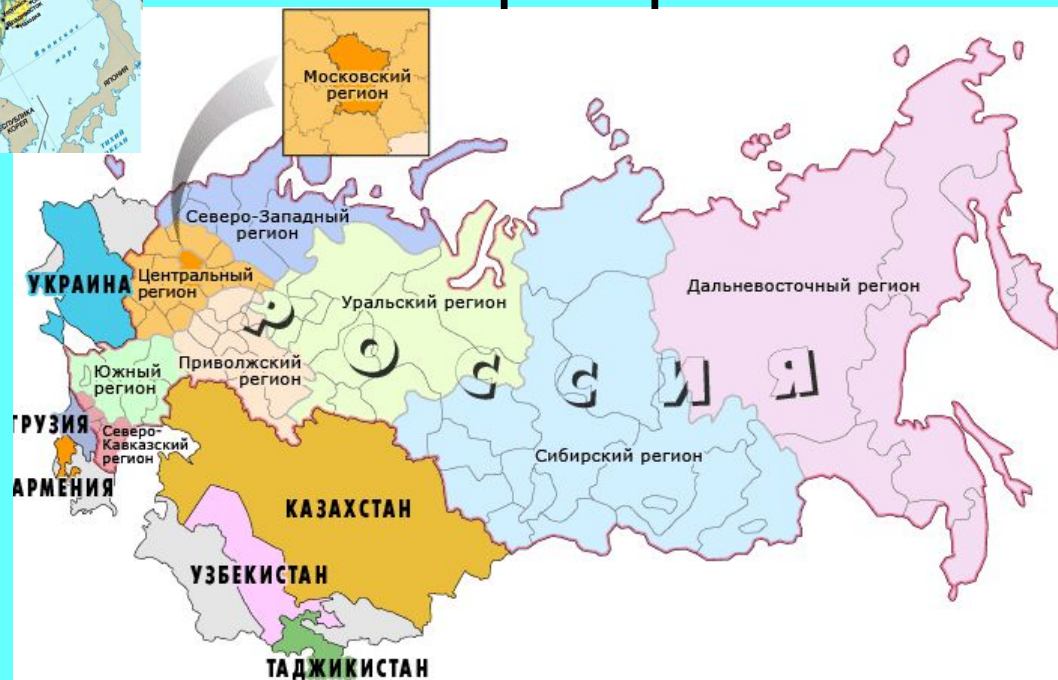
ЯПОНИЯ

Московский регион

Северо-Западный регион

УКРАИНА

Центральный регион

Р О С С И Я

Уральский регион

Дальневосточный регион

Южный регион

Приволжский регион

ГРУЗИЯ

Северо-Кавказский регион

АРМЕНИЯ

Сибирский регион

КАЗАХСТАН

УЗБЕКИСТАН

ТАДЖИКИСТАН